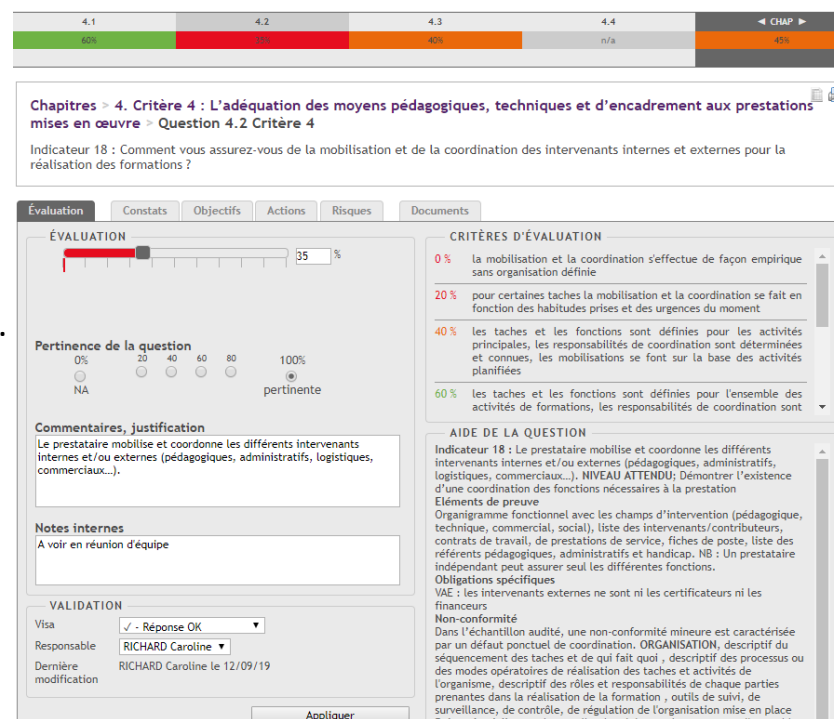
| 4.1 | 4.2 | 4.3 | 4.4 | ◄ CHAP ► |
|---|---|---|---|---|
| 60% | 35% | 40% | n/a | 45% |

Chapitres > 4. Critère 4 : L'adéquation des moyens pédagogiques, techniques et d'encadrement aux prestations mises en œuvre > Question 4.2 Critère 4

Indicateur 18 : Comment vous assurez-vous de la mobilisation et de la coordination des intervenants internes et externes pour la réalisation des formations ?

Évaluation | Constats | Objectifs | Actions | Risques | Documents

ÉVALUATION

35 %

Pertinence de la question

0% 20 40 60 80 100%

NA pertinente

Commentaires, justification

Le prestataire mobilise et coordonne les différents intervenants internes et/ou externes (pédagogiques, administratifs, logistiques, commerciaux...).

Notes internes

A voir en réunion d'équipe

VALIDATION

Visa ✓ - Réponse OK

Responsable RICHARD Caroline

Dernière modification RICHARD Caroline le 12/09/19

Appliquer

CRITÈRES D'ÉVALUATION

0 % la mobilisation et la coordination s'effectue de façon empirique sans organisation définie

20 % pour certaines taches la mobilisation et la coordination se fait en fonction des habitudes prises et des urgences du moment

40 % les taches et les fonctions sont définies pour les activités principales, les responsabilités de coordination sont déterminées et connues, les mobilisations se font sur la base des activités planifiées

60 % les taches et les fonctions sont définies pour l'ensemble des activités de formations, les responsabilités de coordination sont

AIDE DE LA QUESTION

Indicateur 18 : Le prestataire mobilise et coordonne les différents intervenants internes et/ou externes (pédagogiques, administratifs, logistiques, commerciaux...). NIVEAU ATTENDU: Démontrer l'existence d'une coordination des fonctions nécessaires à la prestation
Eléments de preuve
Organigramme fonctionnel avec les champs d'intervention (pédagogique, technique, commercial, social), liste des intervenants/contributeurs, contrats de travail, de prestations de service, fiches de poste, liste des référents pédagogiques, administratifs et handicap. NB : Un prestataire indépendant peut assurer seul les différentes fonctions.
Obligations spécifiques
VAE : les intervenants externes ne sont ni les certificateurs ni les financeurs
Non-conformité
Dans l'échantillon audité, une non-conformité mineure est caractérisée par un défaut ponctuel de coordination. ORGANISATION, descriptif du séquencement des taches et de qui fait quoi , descriptif des processus ou des modes opératoires de réalisation des taches et activités de l'organisme, descriptif des rôles et responsabilités de chaque parties prenantes dans la réalisation de la formation , outils de suivi, de surveillance, de contrôle, de régulation de l'organisation mise en place